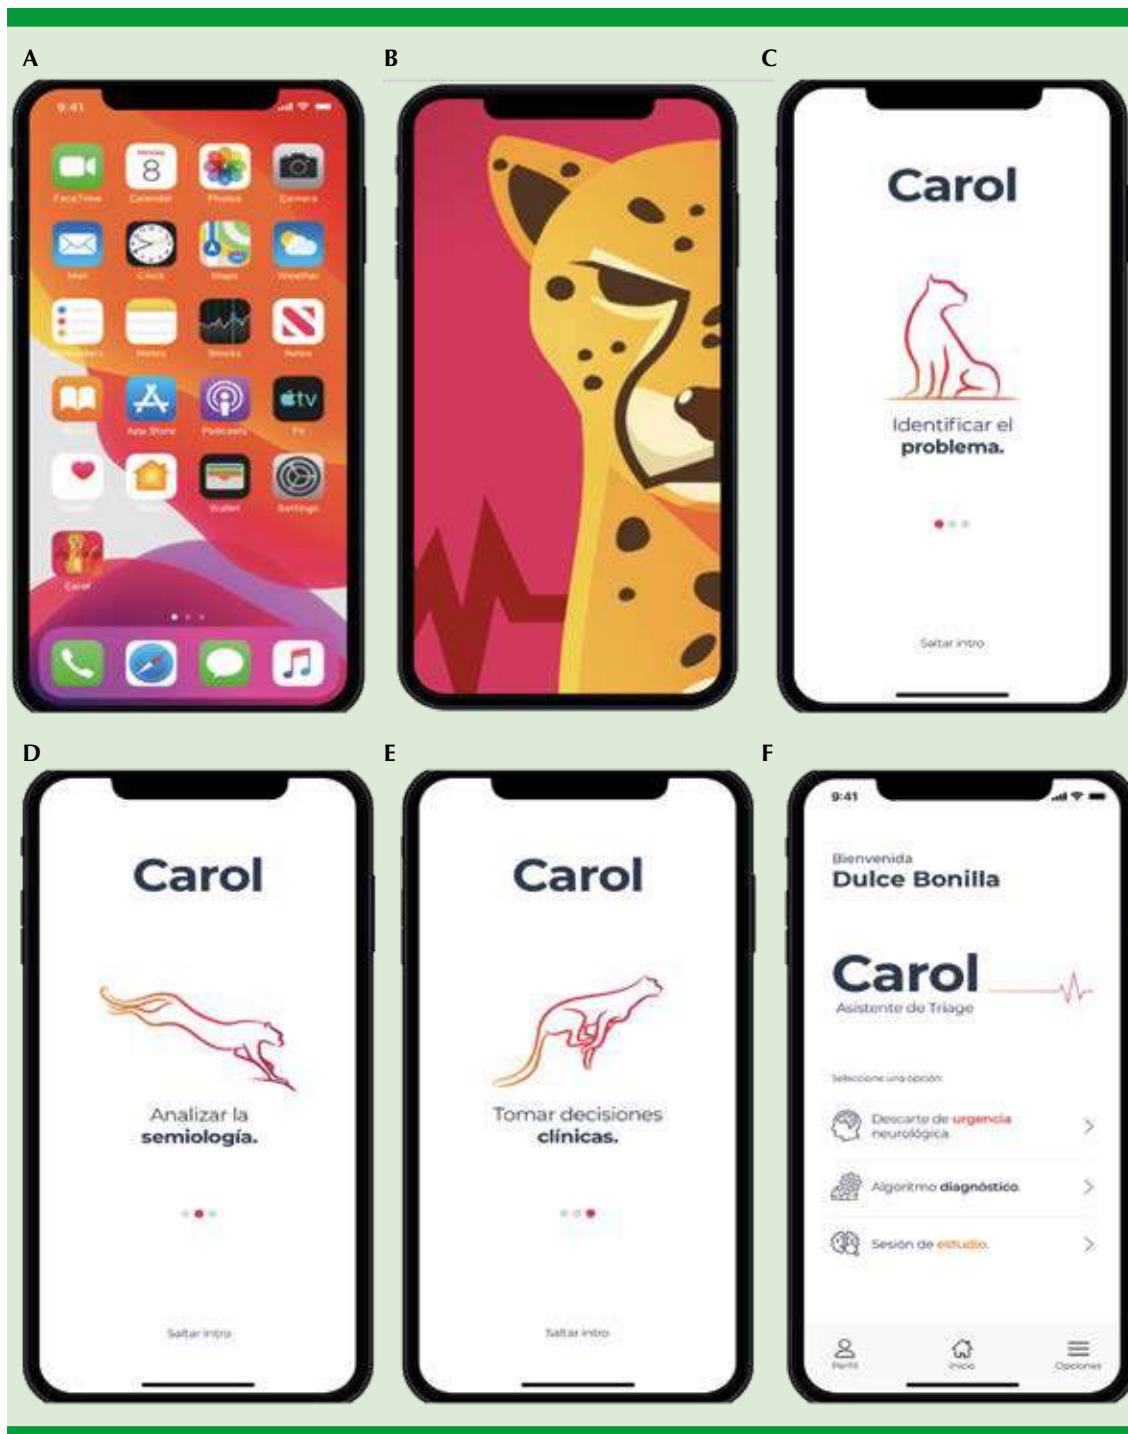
A

9:41

FaceTime Calendar Photos Camera

Mail Clock Maps Weather

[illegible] Notes Stocks News

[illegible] App Store Podcasts TV

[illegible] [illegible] Wallet Settings

Carol

B

C

Carol

Identificar el **problema.**

Saltar intro

D

Carol

Analizar la **semiología.**

Saltar intro

E

Carol

Tomar decisiones **clínicas.**

Saltar intro

F

9:41

Bienvenida
Dulce Bonilla

Carol
Asistente de Triage

Seleccione una opción

Descarte de urgencia neurológica

Algoritmo diagnóstico.

Sesión de estudio.

Perfil Inicio Opciones